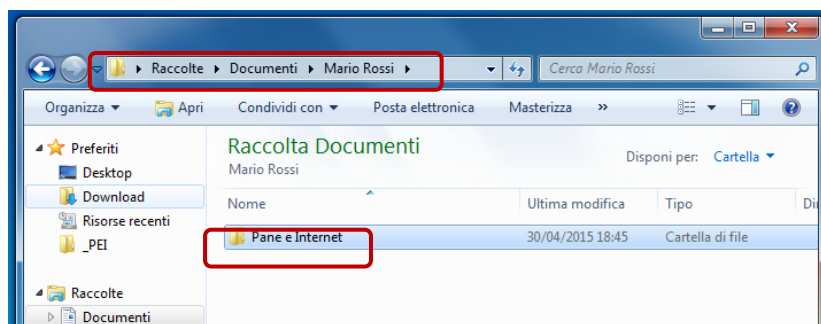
Raccolte ▸ Documenti ▸ Mario Rossi ▸

Cerca Mario Rossi

Organizza ▾ Apri Condividi con ▾ Posta elettronica Masterizza »

Preferiti
Desktop
Download
Risorse recenti
_PEI

Raccolte
Documenti

Raccolta Documenti
Mario Rossi

Disponi per: Cartella ▾

| Nome | Ultima modifica | Tipo | Di |
|---|---|---|---|
| Pane e Internet | 30/04/2015 18:45 | Cartella di file | |